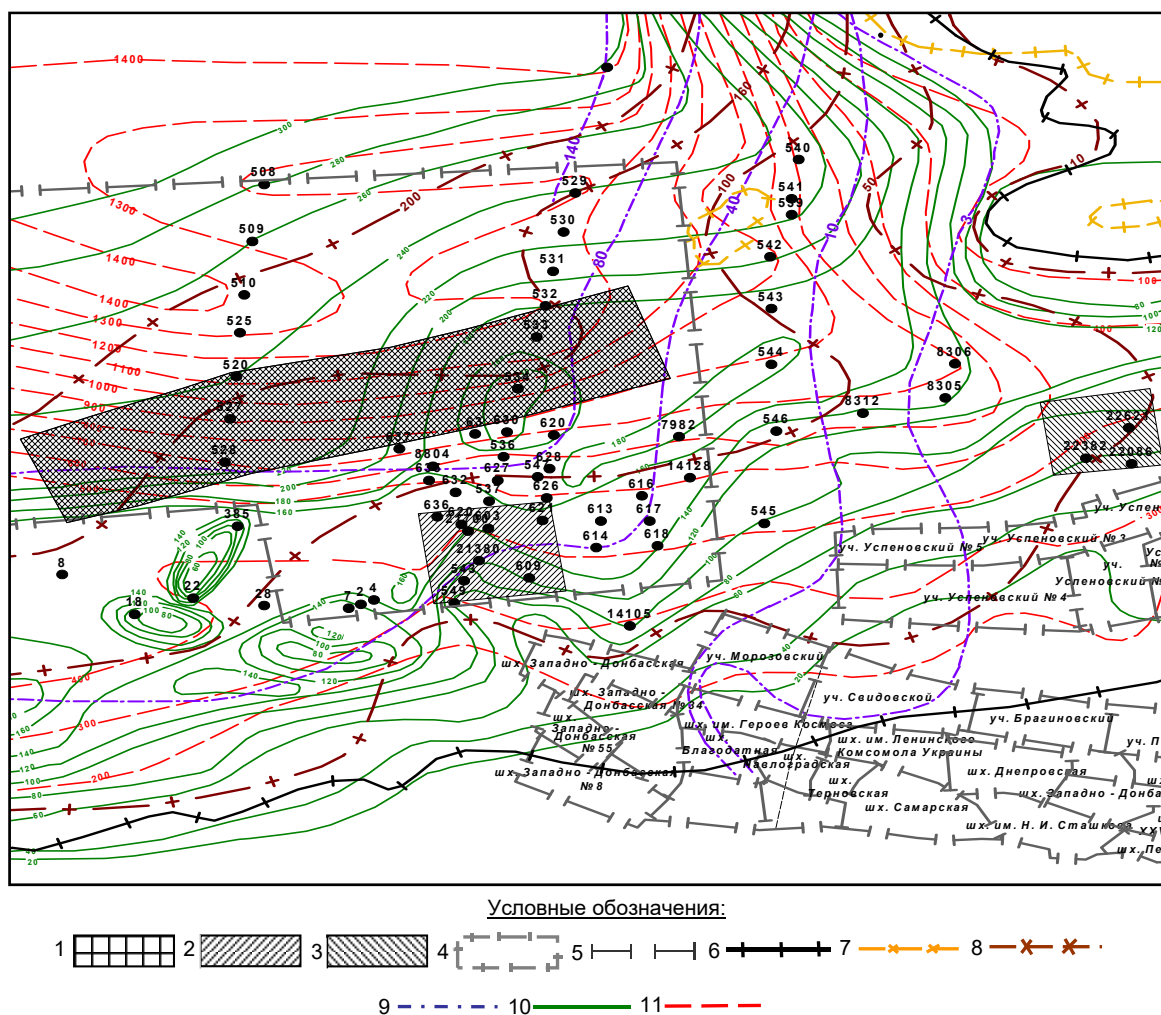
1400
1300
1400
1400
1300
1200
1100
1000
900
300
280
260
240
220
200
200
140
80
150
100
40
10
50
3
10
508
509
510
525
520
529
530
531
532
540
541
539
542
543
544
546
545
8306
8305
8312
7982
14128
616
617
618
613
614
620
626
628
627
636
632
637
621
609
603
21380
543
548
14105
8804
385
22
18
28
7
2
4
8
22382
23086
180
160
140
120
100
80
60
20
300
400
200
уч. Успеновский № 5
уч. Успеновский № 3
уч. Успеновский № 4
уч. Успен
уч. Успеновский №
шх. Западно - Донбасская
уч. Морозовский
шх. Западно - Донбасская № 3/4
уч. Свидовской
шх. Западно - Донбасская № 55
шх. им. Героев Космоса
шх. Благодатная
шх. Павлоградская
шх. им. Ленинского Комсомола Украины
уч. Брагиновский
уч. П
шх. Западно - Донбасская № 8
шх. Терновская
шх. Самарская
шх. Днепровская
шх. Западно - Донба
шх. им. Н. И. Сташкова
шх. Пе
Условные обозначения:
1
2
3
4
5
6
7
8
9
10
11